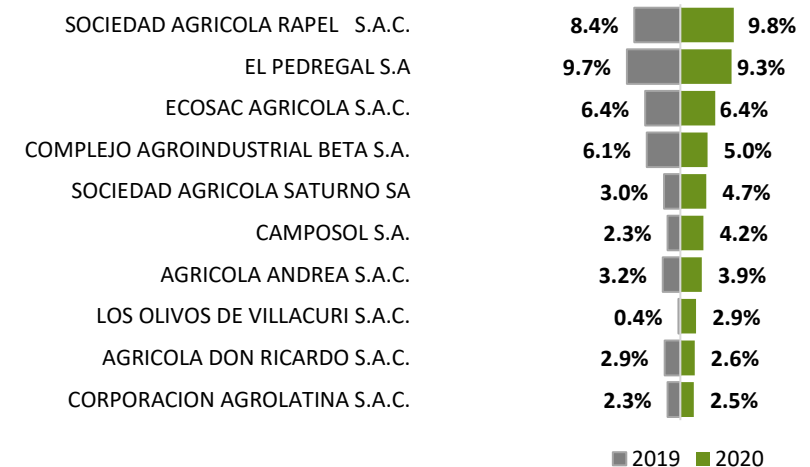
SOCIEDAD AGRICOLA RAPEL S.A.C. 8.4% 9.8%
EL PEDREGAL S.A 9.7% 9.3%
ECOSAC AGRICOLA S.A.C. 6.4% 6.4%
COMPLEJO AGROINDUSTRIAL BETA S.A. 6.1% 5.0%
SOCIEDAD AGRICOLA SATURNO SA 3.0% 4.7%
CAMPOSOL S.A. 2.3% 4.2%
AGRICOLA ANDREA S.A.C. 3.2% 3.9%
LOS OLIVOS DE VILLACURI S.A.C. 0.4% 2.9%
AGRICOLA DON RICARDO S.A.C. 2.9% 2.6%
CORPORACION AGROLATINA S.A.C. 2.3% 2.5%

2019 2020